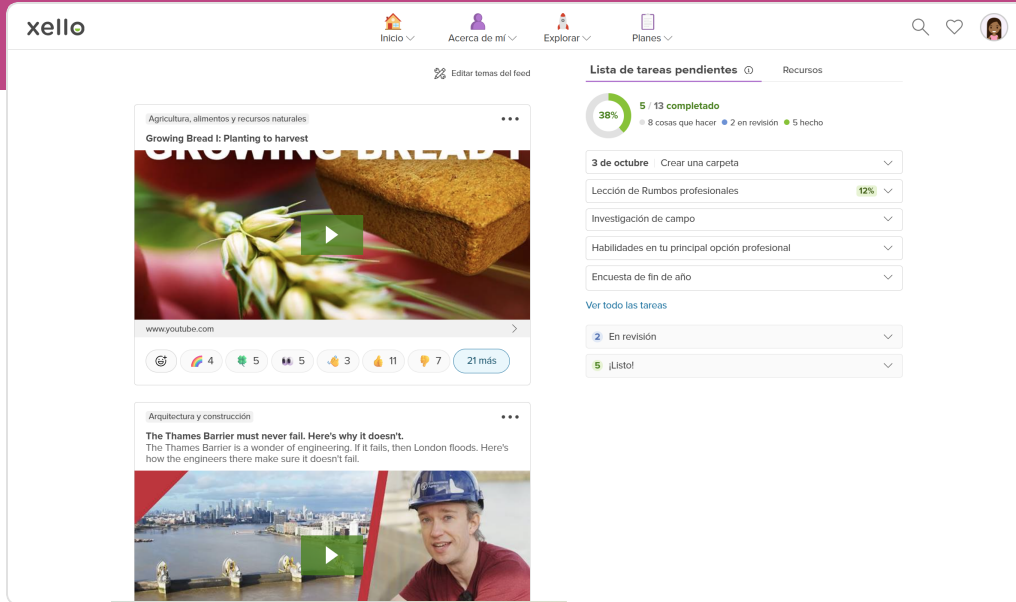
xello

Inicio Acerca de mí Explorar Planes

Editar temas del feed

Agricultura, alimentos y recursos naturales

Growing Bread I: Planting to harvest

GROWING BREAD I

www.youtube.com

4 5 5 3 11 7 21 más

Arquitectura y construcción

The Thames Barrier must never fail. Here's why it doesn't.
The Thames Barrier is a wonder of engineering. If it fails, then London floods. Here's how the engineers there make sure it doesn't fail.

Lista de tareas pendientes Recursos

38%

5 / 13 completado
8 cosas que hacer 2 en revisión 5 hecho

3 de octubre Crear una carpeta

Lección de Rumbos profesionales 12%

Investigación de campo

Habilidades en tu principal opción profesional

Encuesta de fin de año

Ver todo las tareas

2 En revisión

5 ¡Listo!